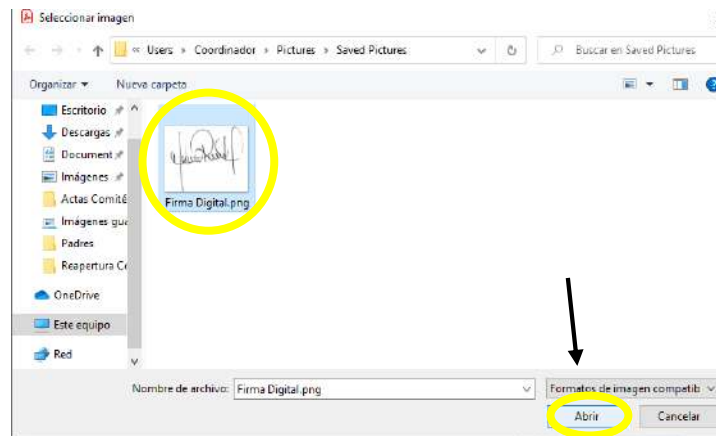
Seleccionar imagen

« Users › Coordinador › Pictures › Saved Pictures

Buscar en Saved Pictures

Organizar ▾ Nueva carpeta

Escritorio
Descargas
Document
Imágenes
Actas Comité
Imágenes gua
Padres
Reapertura C
OneDrive
Este equipo
Red

Firma Digital.png

Nombre de archivo: Firma Digital.png

Formatos de imagen compatib

Abrir

Cancelar